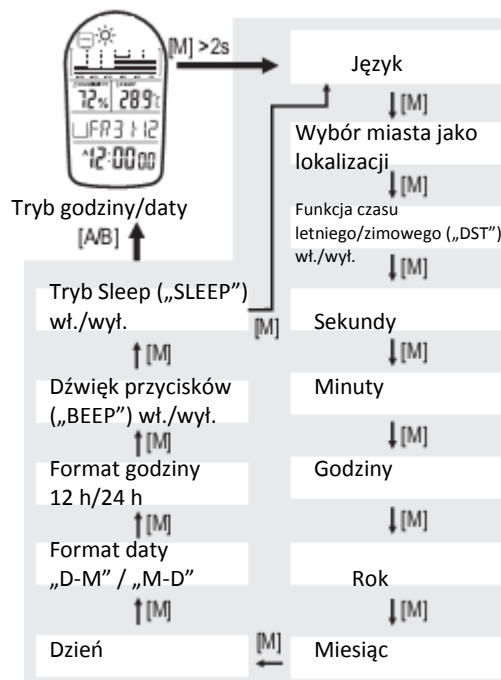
72% 289
FR3 1 12
12:00 00

[M] >2s

Język

[M]

Wybór miasta jako lokalizacji

[M]

Funkcja czasu letniego/zimowego („DST") wł./wył.

[M]

Sekundy

[M]

Minuty

[M]

Godziny

[M]

Rok

[M]

Miesiąc

[M]

Dzień

[M]

Format daty „D-M" / „M-D"

[M]

Format godziny 12 h/24 h

[M]

Dźwięk przycisków („BEEP") wł./wył.

[M]

Tryb Sleep („SLEEP") wł./wył.

[M]

[A/B]

Tryb godziny/daty